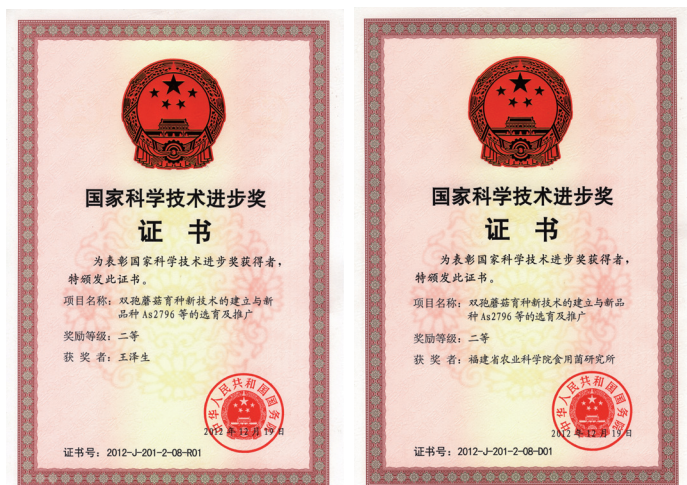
国家科学技术进步奖

证书

为表彰国家科学技术进步奖获得者，特颁发此证书。

项目名称：双孢蘑菇育种新技术的建立与新品种As2796等的选育及推广

奖励等级：二等

获奖者：王泽生

中华人民共和国国务院

2012年12月19日

证书号：2012-J-201-2-08-R01

国家科学技术进步奖

证书

为表彰国家科学技术进步奖获得者，特颁发此证书。

项目名称：双孢蘑菇育种新技术的建立与新品种As2796等的选育及推广

奖励等级：二等

获奖者：福建省农业科学院食用菌研究所

中华人民共和国国务院

2012年12月19日

证书号：2012-J-201-2-08-D01